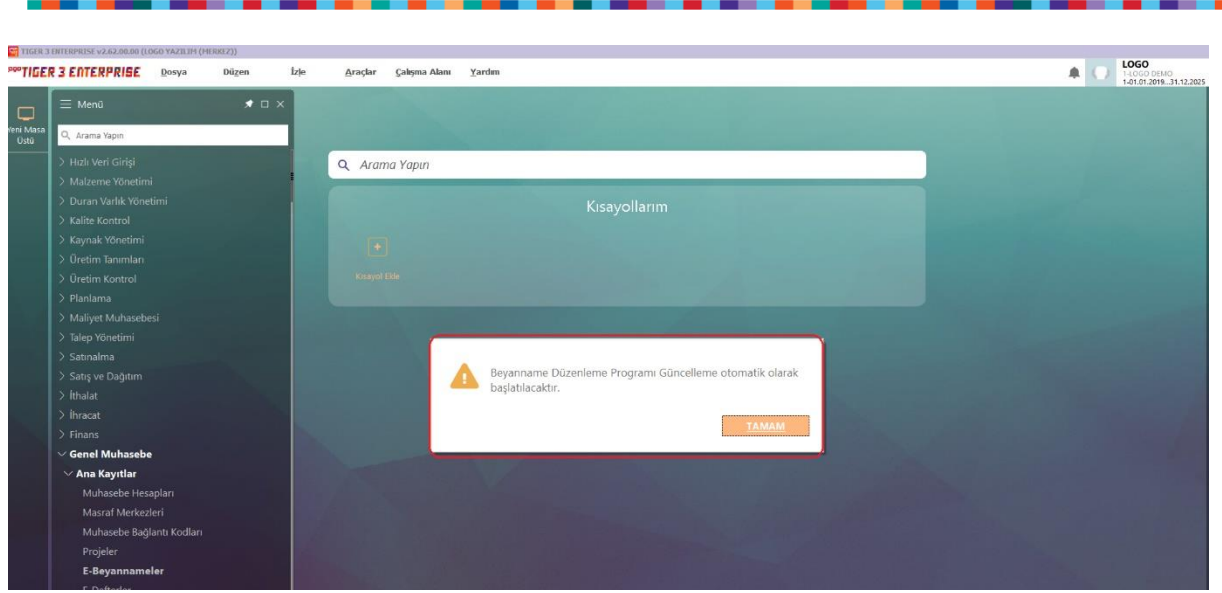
TIGER 3 ENTERPRISE v2.62.00.00 (LOGO YAZILIM (MERKEZ))

logo TIGER 3 ENTERPRISE Dosya Düzen İzle Araçlar Çalışma Alanı Yardım

LOGO
1-LOGO DEMO
1-01.01.2019...31.12.2025

Yeni Masa Üstü

Menü

Arama Yapın

> Hızlı Veri Girişi
> Malzeme Yönetimi
> Duran Varlık Yönetimi
> Kalite Kontrol
> Kaynak Yönetimi
> Üretim Tanımları
> Üretim Kontrol
> Planlama
> Maliyet Muhasebesi
> Talep Yönetimi
> Satınalma
> Satış ve Dağıtım
> İthalat
> İhracat
> Finans
Genel Muhasebe
Ana Kayıtlar
Muhasebe Hesapları
Masraf Merkezleri
Muhasebe Bağlantı Kodları
Projeler
E-Beyannameler
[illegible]

Arama Yapın

Kısayollarım

Kısayol Ekle

Beyanname Düzenleme Programı Güncelleme otomatik olarak başlatılacaktır.

TAMAM